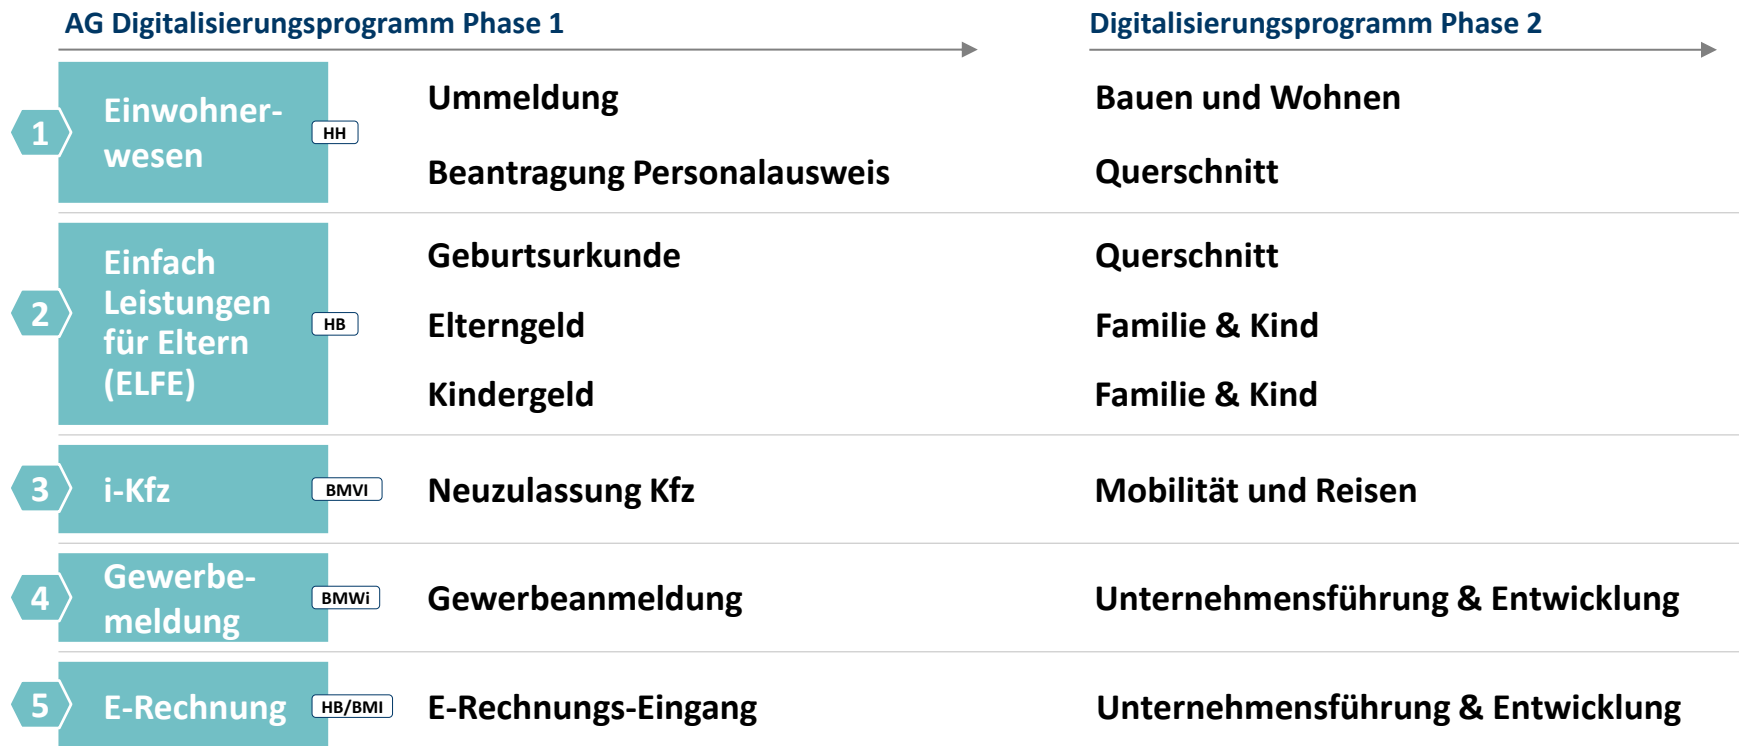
AG Digitalisierungsprogramm Phase 1

Digitalisierungsprogramm Phase 2

| | | | | |
|---|---|---|---|---|
| 1 | Einwohnerwesen | HH | Ummeldung | Bauen und Wohnen |
| | | | Beantragung Personalausweis | Querschnitt |
| 2 | Einfach Leistungen für Eltern (ELFE) | HB | Geburtsurkunde | Querschnitt |
| | | | Elterngeld | Familie & Kind |
| | | | Kindergeld | Familie & Kind |
| 3 | i-Kfz | BMVI | Neuzulassung Kfz | Mobilität und Reisen |
| 4 | Gewerbemeldung | BMWi | Gewerbeanmeldung | Unternehmensführung & Entwicklung |
| 5 | E-Rechnung | HB/BMI | E-Rechnungs-Eingang | Unternehmensführung & Entwicklung |